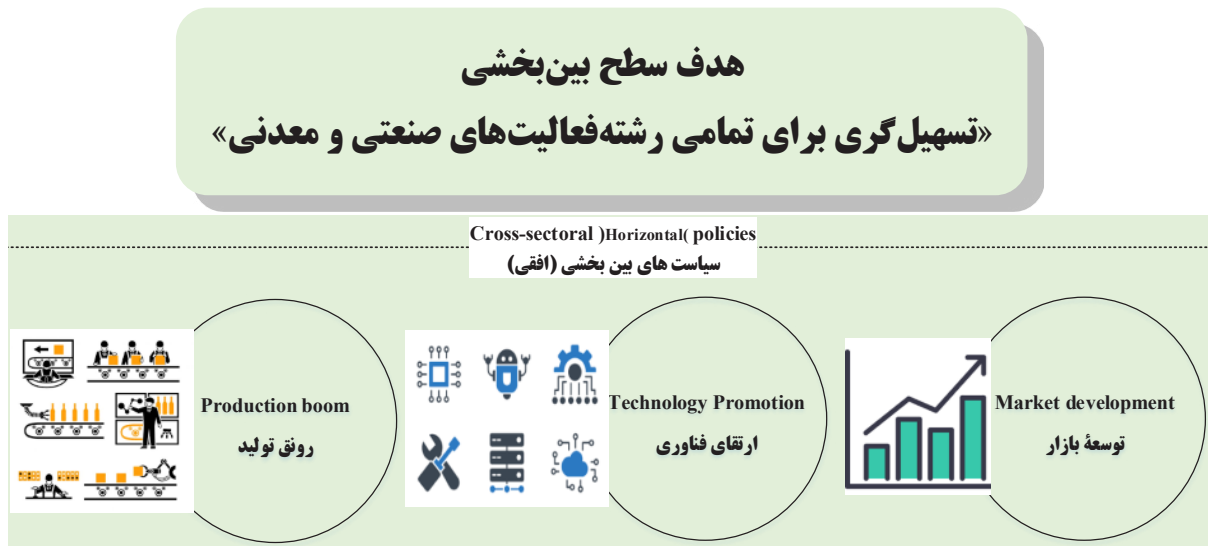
هدف سطح بین‌بخشی
«تسهیل‌گری برای تمامی رشته‌فعالیت‌های صنعتی و معدنی»

Cross-sectoral )Horizontal( policies
سیاست های بین بخشی (افقی)

Market development
توسعهٔ بازار

Technology Promotion
ارتقای فناوری

Production boom
رونق تولید